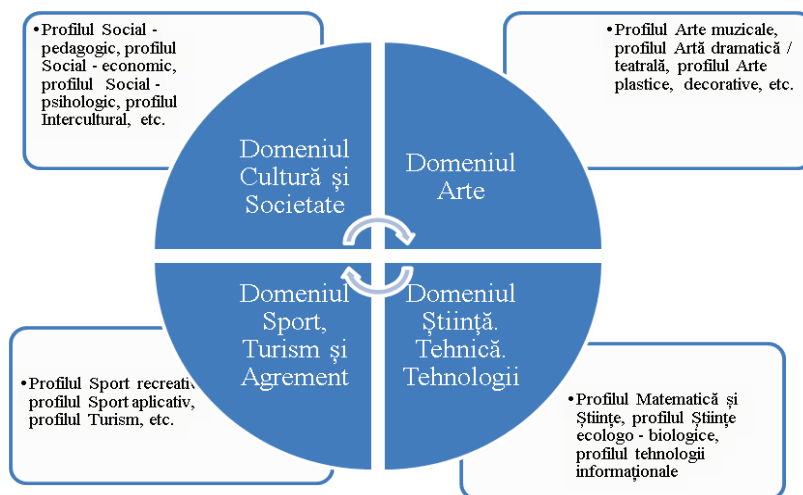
• Profilul Social - pedagogic, profilul Social - economic, profilul Social - psihologic, profilul Intercultural, etc.

• Profilul Arte muzicale, profilul Artă dramatică / teatrală, profilul Arte plastice, decorative, etc.

Domeniul Cultură și Societate

Domeniul Arte

Domeniul Sport, Turism și Agrement

Domeniul Știință. Tehnică. Tehnologii

• Profilul Sport recreativ, profilul Sport aplicativ, profilul Turism, etc.

• Profilul Matematică și Științe, profilul Științe ecologo - biologice, profilul tehnologii informaționale